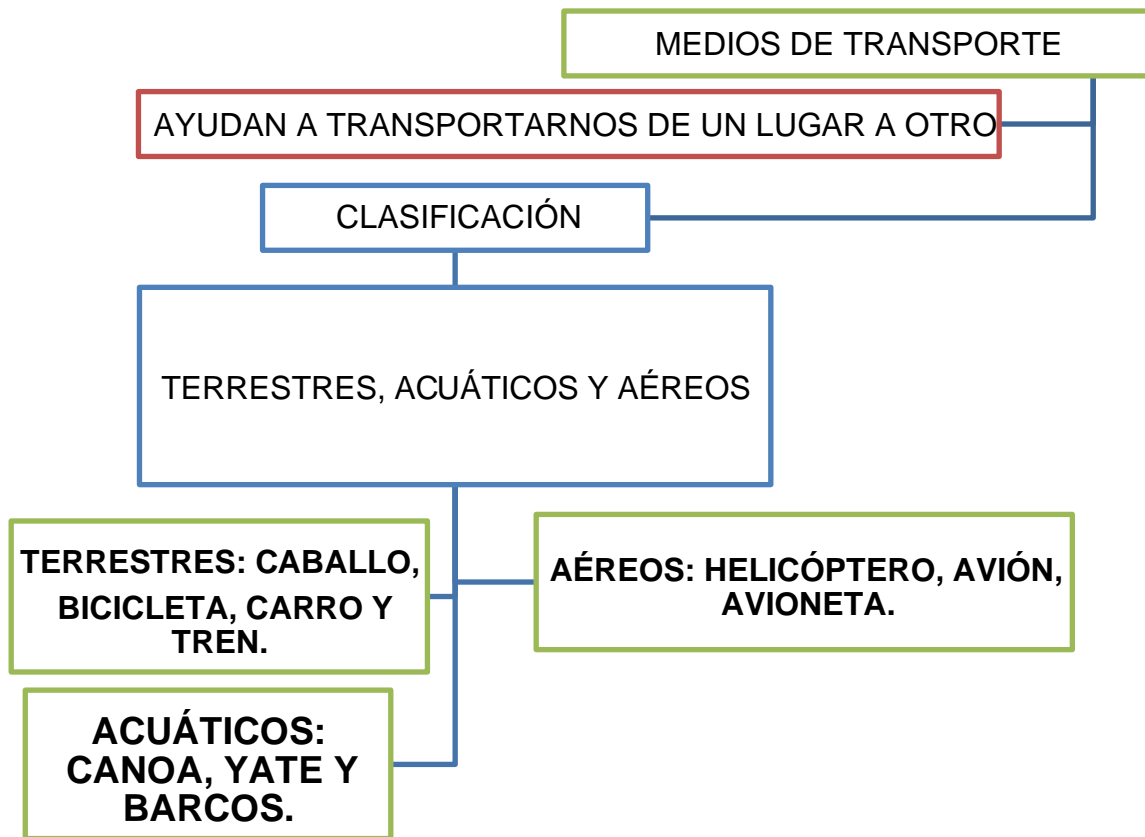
MEDIOS DE TRANSPORTE

AYUDAN A TRANSPORTARNOS DE UN LUGAR A OTRO

CLASIFICACIÓN

TERRESTRES, ACUÁTICOS Y AÉREOS

TERRESTRES: CABALLO, BICICLETA, CARRO Y TREN.

AÉREOS: HELICÓPTERO, AVIÓN, AVIONETA.

ACUÁTICOS: CANOA, YATE Y BARCOS.